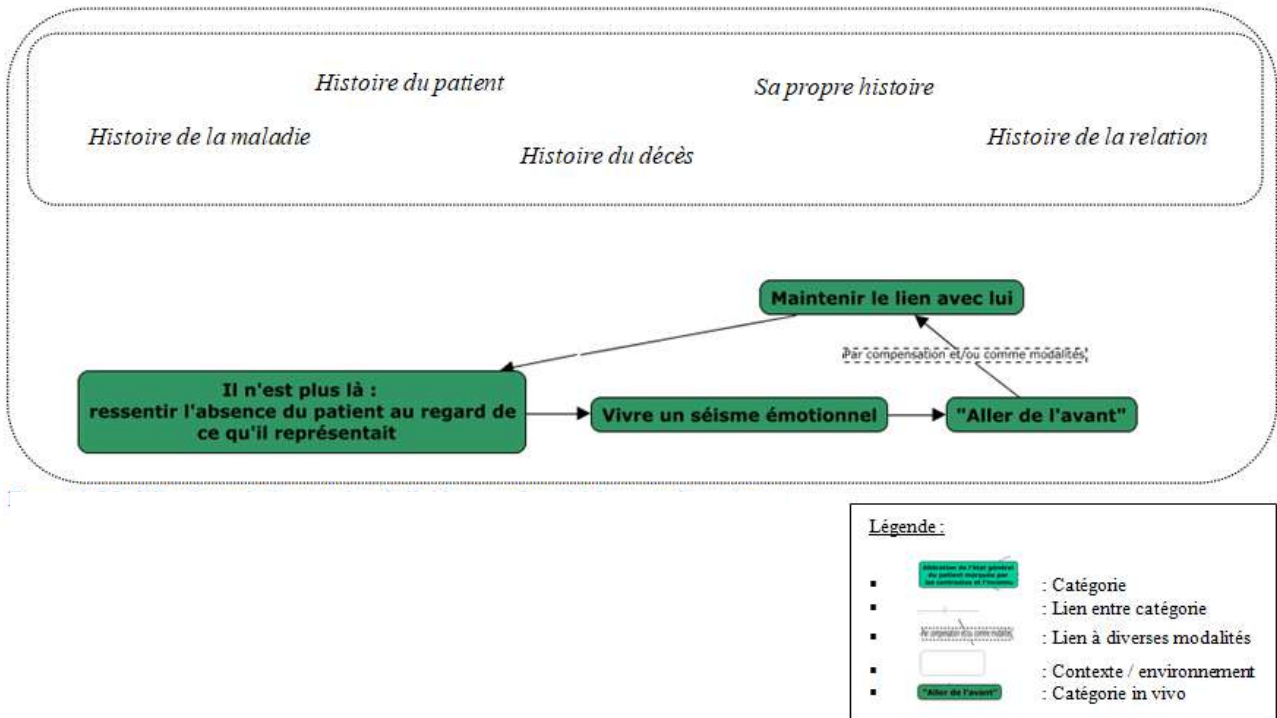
Histoire du patient

Sa propre histoire

Histoire de la maladie

Histoire du décès

Histoire de la relation

Maintenir le lien avec lui

Par compensation et/ou comme modalités

Il n'est plus là : ressentir l'absence du patient au regard de ce qu'il représentait

Vivre un séisme émotionnel

"Aller de l'avant"

Légende :

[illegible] : Catégorie
: Lien entre catégorie
Par compensation et/ou comme modalités : Lien à diverses modalités
: Contexte / environnement
"Aller de l'avant" : Catégorie in vivo